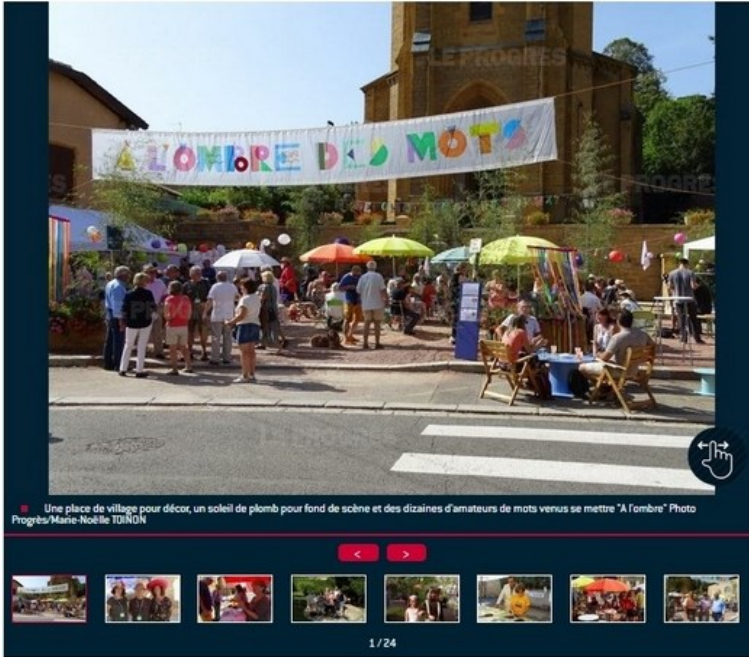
A L'OMBRE DES MOTS

LE PROGRÈS

Une place de village pour décor, un soleil de plomb pour fond de scène et des dizaines d'amateurs de mots venus se mettre "A l'ombre" Photo Progrès/Marie-Noëlle TOINON

<

>

1/24